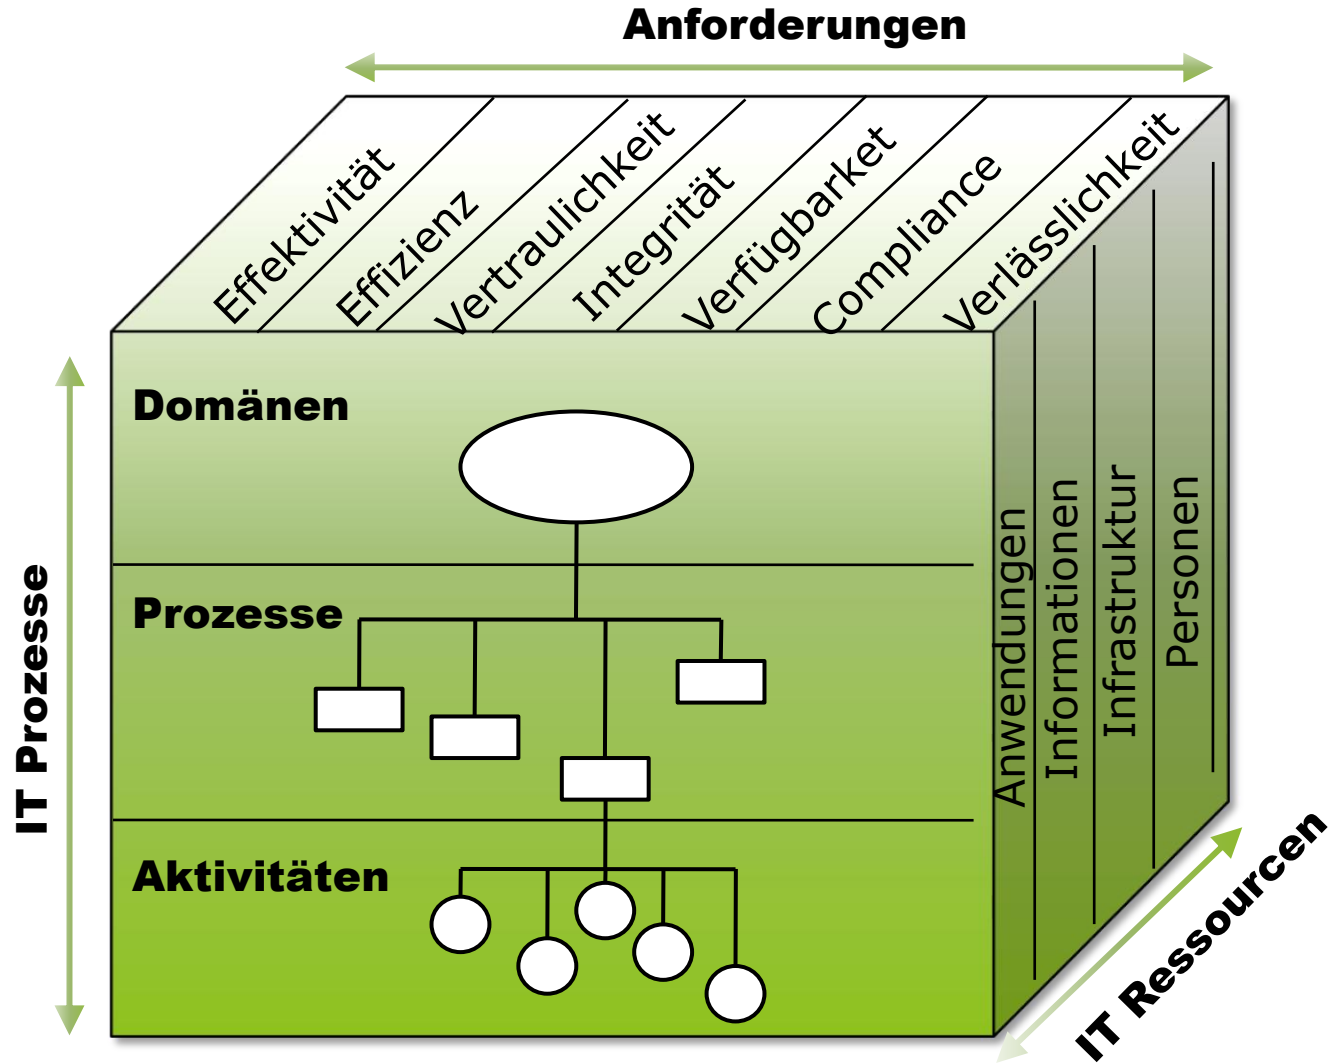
Anforderungen

Effektivität

Effizienz

Vertraulichkeit

Integrität

Verfügbarket

Compliance

Verlässlichkeit

IT Prozesse

Domänen

Prozesse

Aktivitäten

Anwendungen

Informationen

Infrastruktur

Personen

IT Ressourcen